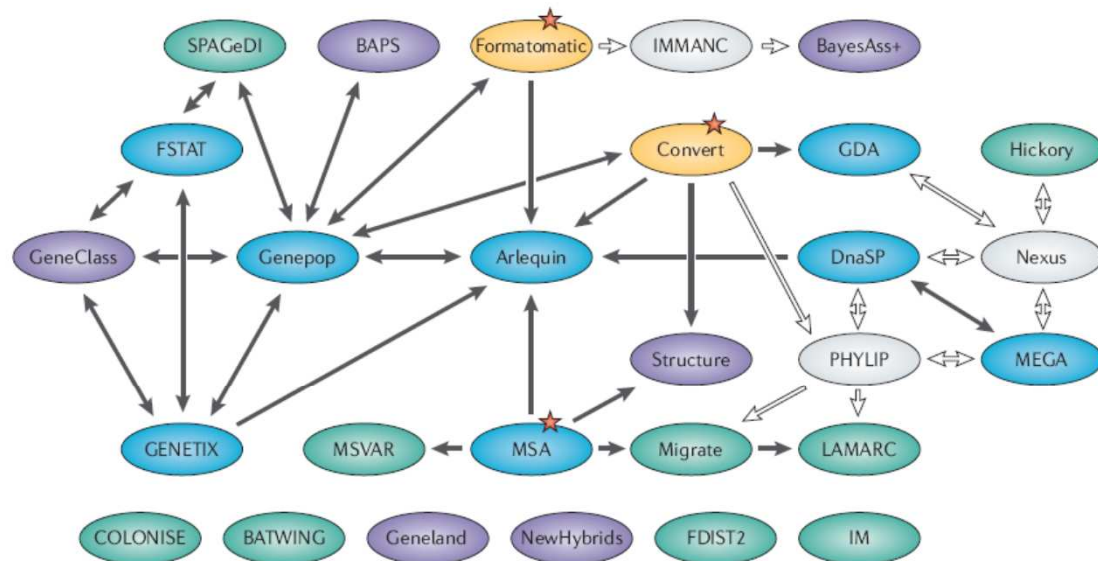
SPAGeDI
BAPS
Formatomatic
IMMANC
BayesAss+
FSTAT
Convert
GDA
Hickory
GeneClass
Genepop
Arlequin
DnaSP
Nexus
Structure
PHYLIP
MEGA
GENETIX
MSVAR
MSA
Migrate
LAMARC
COLONISE
BATWING
Geneland
NewHybrids
FDIST2
IM